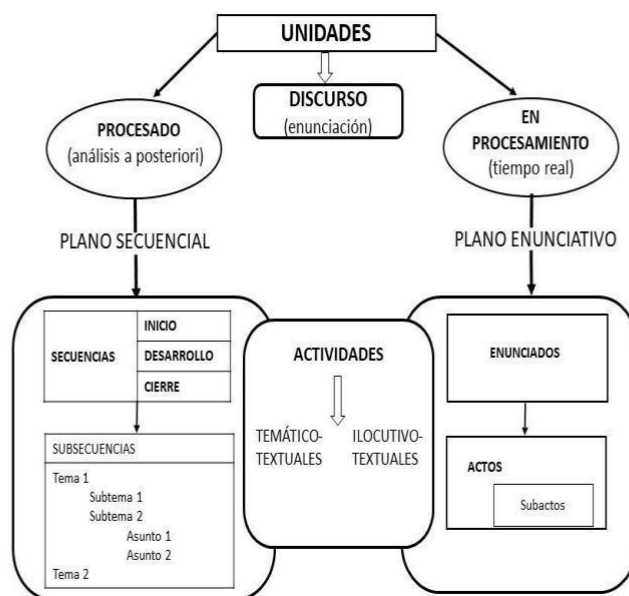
UNIDADES

DISCURSO
(enunciación)

PROCESADO
(análisis a posteriori)

EN PROCESAMIENTO
(tiempo real)

PLANO SECUENCIAL

PLANO ENUNCIATIVO

| SECUENCIAS | INICIO |
|---|---|
| | DESARROLLO |
| | CIERRE |

SUBSECUENCIAS

Tema 1
Subtema 1
Subtema 2
Asunto 1
Asunto 2
Tema 2

ACTIVIDADES

TEMÁTICO-TEXTUALES

ILOCUTIVO-TEXTUALES

ENUNCIADOS

ACTOS

Subactos